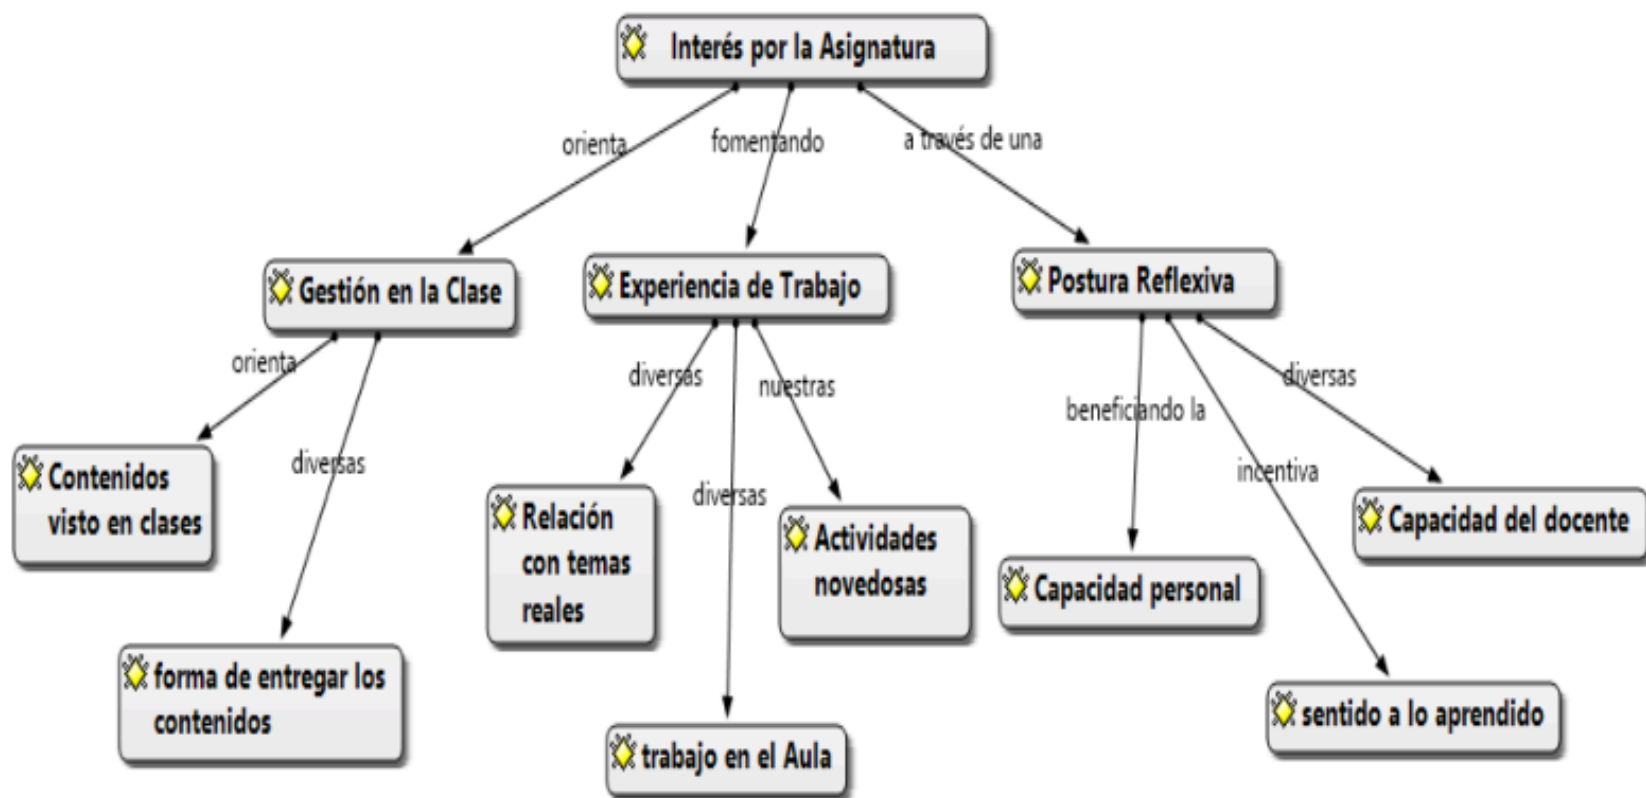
Interés por la Asignatura

orienta

fomentando

a través de una

Gestión en la Clase

Experiencia de Trabajo

Postura Reflexiva

orienta

diversas

diversas

nuestras

beneficiando la

diversas

Contenidos visto en clases

Relación con temas reales

diversas

Actividades novedosas

incentiva

Capacidad del docente

Capacidad personal

forma de entregar los contenidos

sentido a lo aprendido

trabajo en el Aula